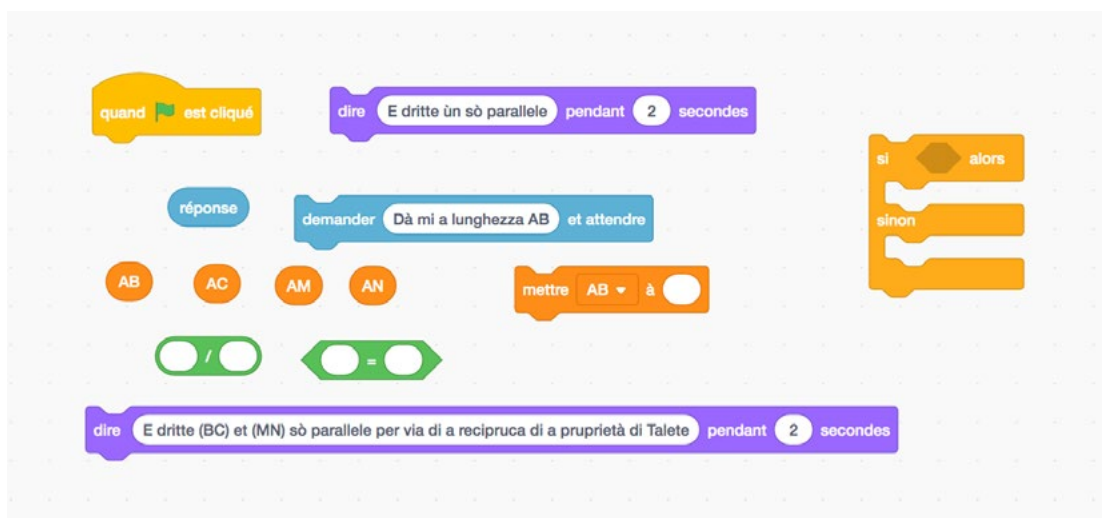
quand est cliqué

dire E dritte ùn sò parallele pendant 2 secondes

si alors

sinon

réponse

demander Dà mi a lunghezza AB et attendre

AB

AC

AM

AN

mettre AB à

/

=

dire E dritte (BC) et (MN) sò parallele per via di a reciproca di a pruprietà di Talete pendant 2 secondes